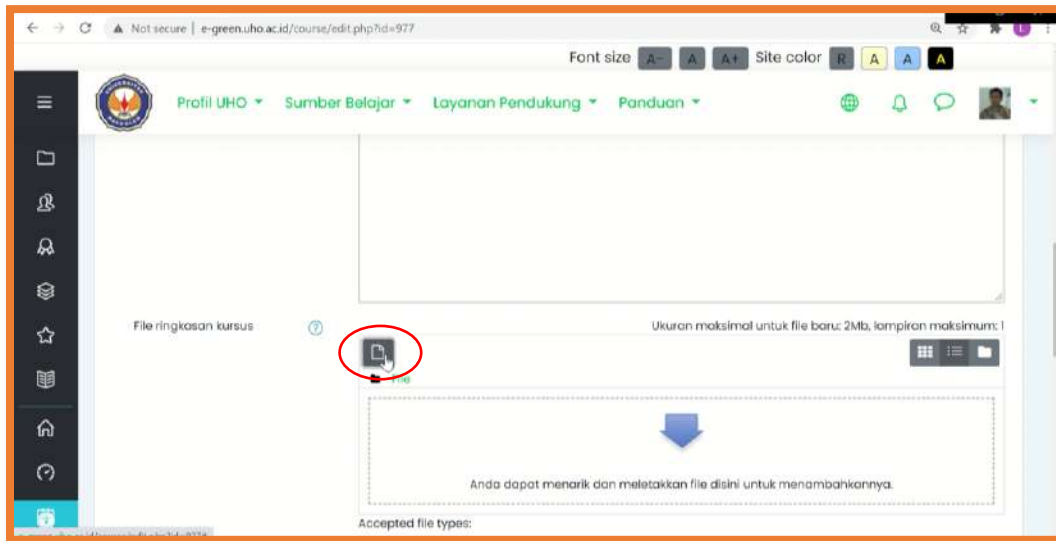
Not secure | e-green.uho.ac.id/course/edit.php?id=977

Font size A- A A+ Site color R A A A

Profil UHO ▾ Sumber Belajar ▾ Layanan Pendukung ▾ Panduan ▾

File ringkasan kursus

Ukuran maksimal untuk file baru: 2Mb, lampiran maksimum: 1

File

Anda dapat menarik dan meletakkan file disini untuk menambahkannya.

Accepted file types:

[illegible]